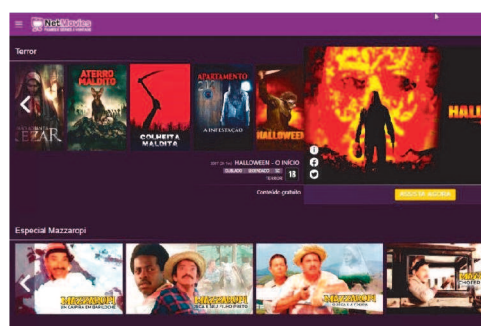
NetMovies
FILMES SÉRIES E DESENHOS

Terror

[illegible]EZAR

ATERRO MALDITO

COLHEITA MALDITA

APARTAMENTO
A INFESTAÇÃO

HALLOWEEN

HALLOWEEN - O INÍCIO
DUBLADO LEGENDADO
18

Conteúdo gratuito

ASSISTA AGORA

HALL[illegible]

Especial Mazzaropi

MAZZAROPI

MAZZAROPI

MAZZAROPI

MAZZAROPI